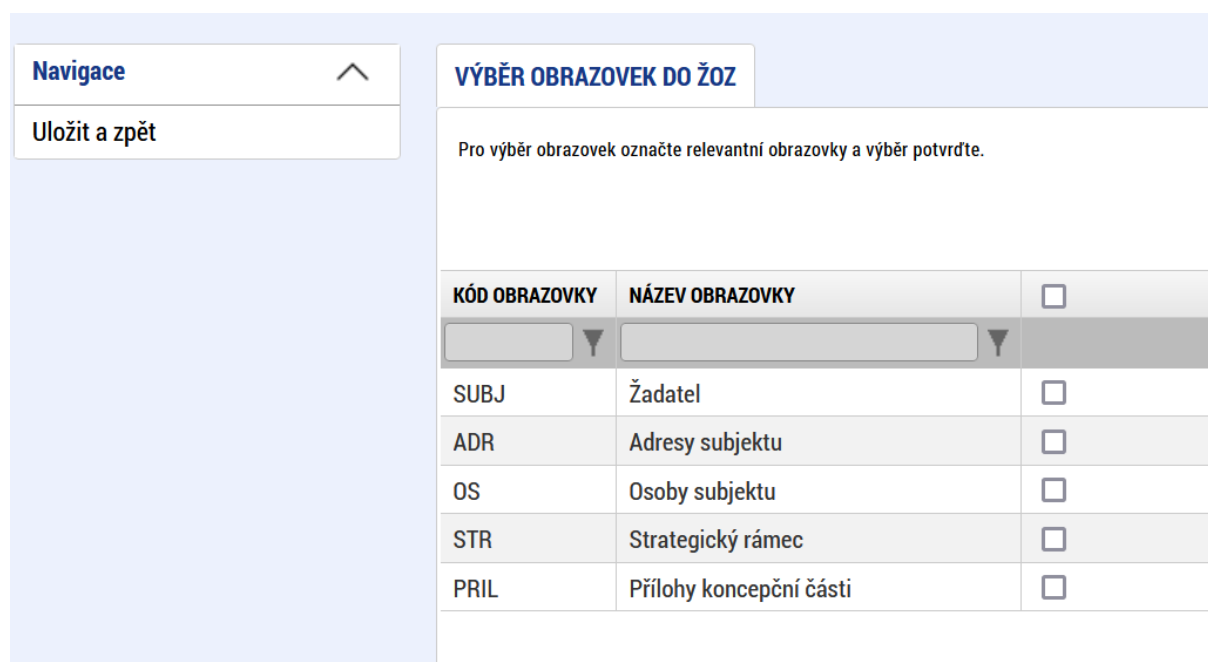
Navigace

Uložit a zpět

VÝBĚR OBRAZOVEK DO ŽOZ

Pro výběr obrazovek označte relevantní obrazovky a výběr potvrďte.

| KÓD OBRAZOVKY | NÁZEV OBRAZOVKY | |
|---|---|---|
| | | |
| SUBJ | Žadatel | |
| ADR | Adresy subjektu | |
| OS | Osoby subjektu | |
| STR | Strategický rámec | |
| PRIL | Přílohy koncepční části | |